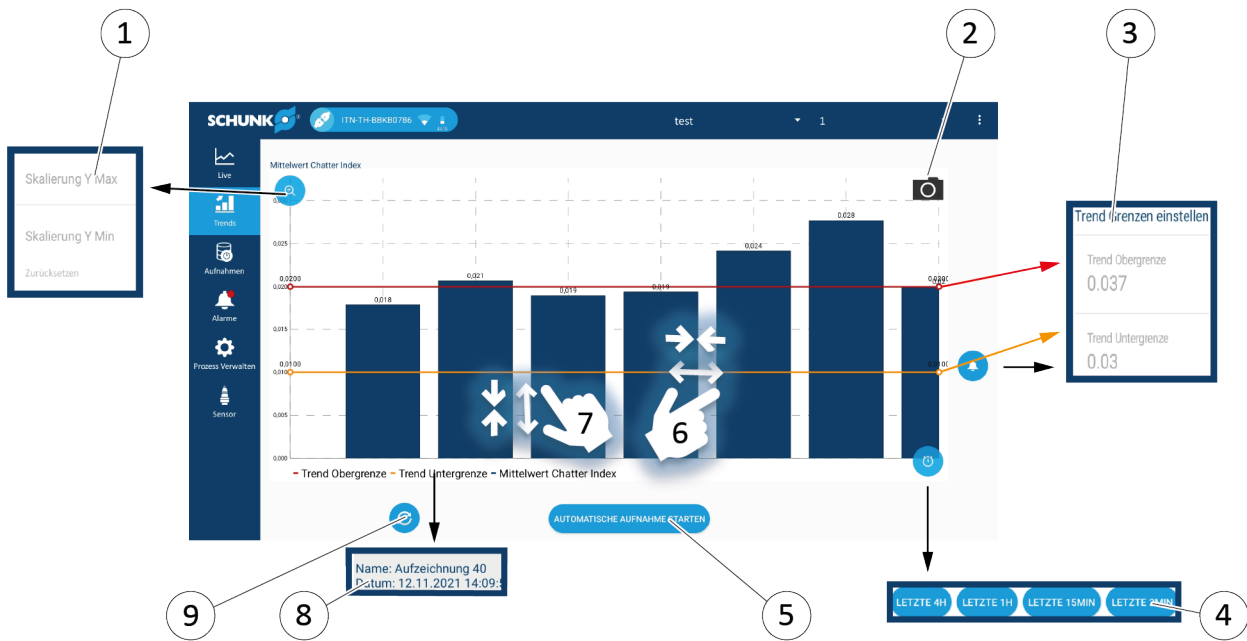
1
2
3
SCHUNK
ITN-TH-BBKB0786
test
1
Live
Trends
Aufnahmen
Alarme
Prozess Verwalten
Sensor
Mittelwert Chatter Index
Skalierung Y Max
Skalierung Y Min
Zurücksetzen
Trend Grenzen einstellen
Trend Obergrenze
0.037
Trend Untergrenze
0.03
0,025
0,0200
0,020
0,015
0,0100
0,010
0,005
0,000
0,018
0,021
0,019
0,019
0,024
0,028
0,0200
0,0100
7
6
- Trend Obergrenze - Trend Untergrenze - Mittelwert Chatter Index
AUTOMATISCHE AUFNAHME STARTEN
Name: Aufzeichnung 40
Datum: 12.11.2021 14:09:
LETZTE 4H
LETZTE 1H
LETZTE 15MIN
LETZTE 2MIN
9
8
5
4